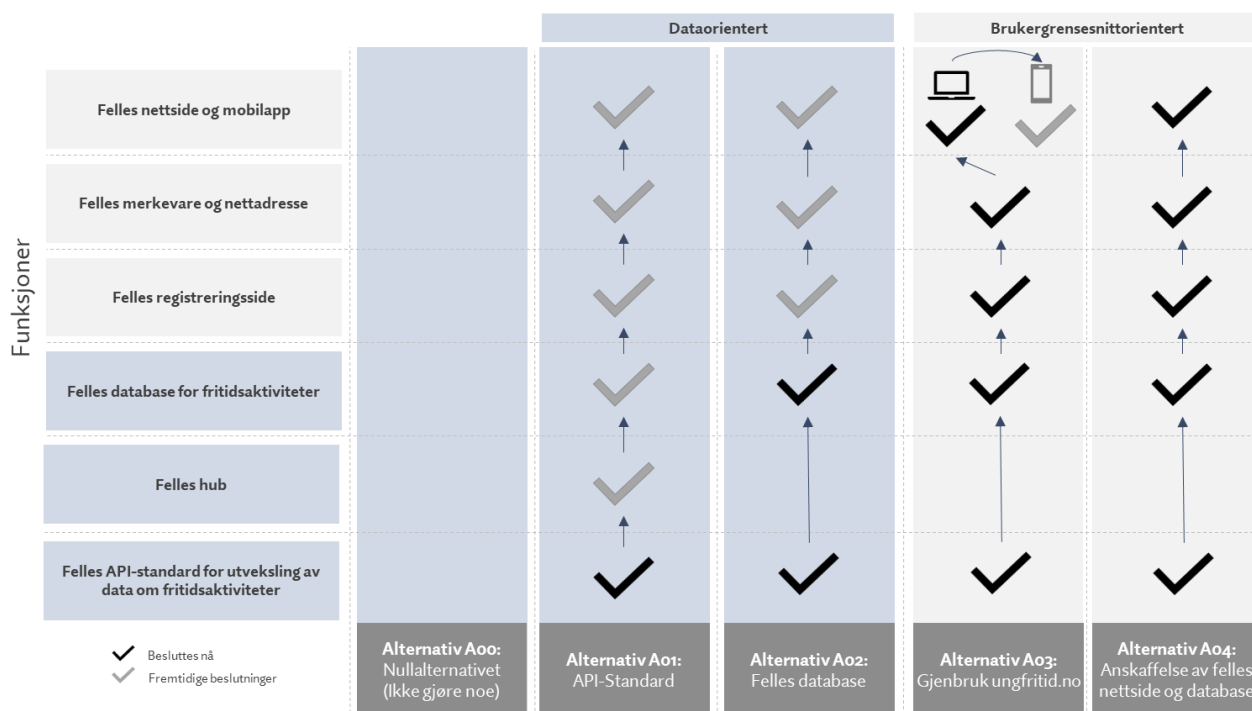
Dataorientert

Brukergrensesnittorientert

Funksjoner

| | | | | | |
|---|---|---|---|---|---|
| Felles nettside og mobilapp | | | | | |
| Felles merkevare og nettadresse | | | | | |
| Felles registreringsside | | | | | |
| Felles database for fritidsaktiviteter | | | | | |
| Felles hub | | | | | |
| Felles API-standard for utveksling av data om fritidsaktiviteter | | | | | |
| | Alternativ A00: Nullalternativet (Ikke gjøre noe) | Alternativ A01: API-Standard | Alternativ A02: Felles database | Alternativ A03: Gjenbruk ungfritid.no | Alternativ A04: Anskaffelse av felles nettside og database |

Besluttes nå
Fremtidige beslutninger